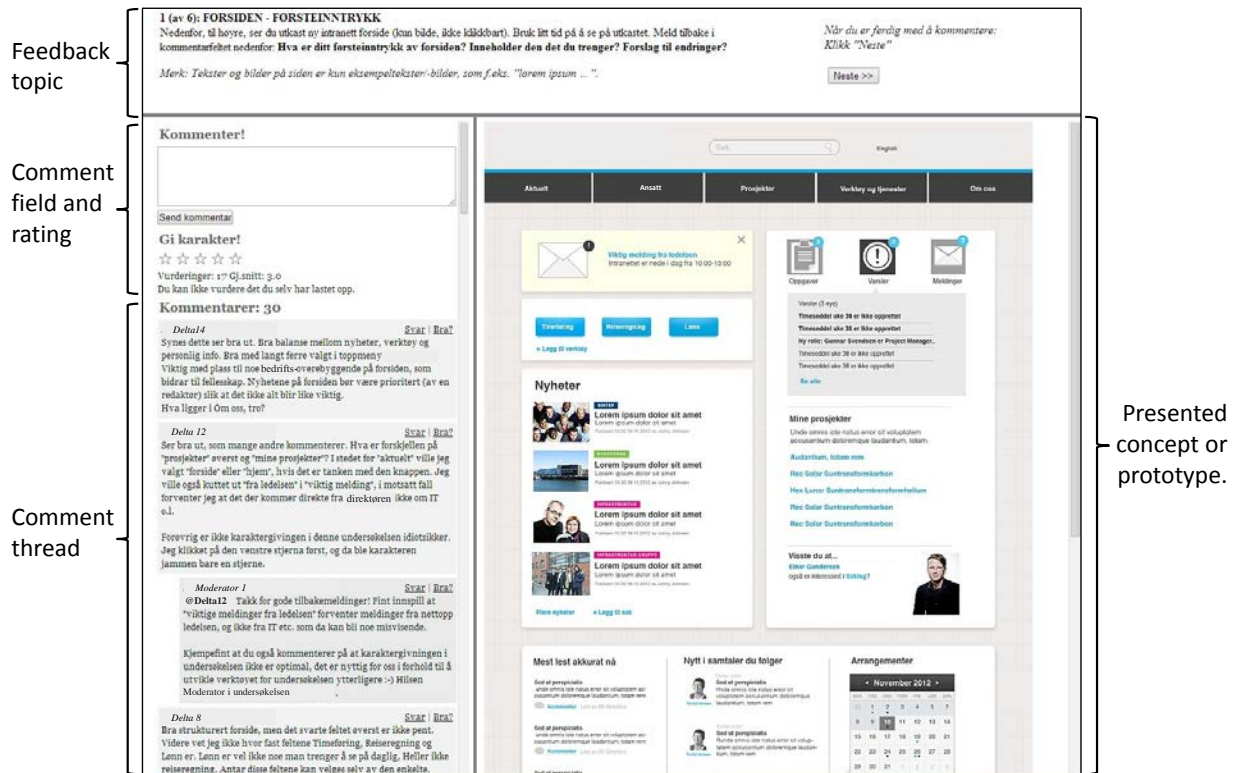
Feedback topic

1 (av 6): FORSIDEN - FØRSTEINNTRYKK
Nedenfor, til høyre, ser du utkast ny intranett forside (kun bilde, ikke klikkbart). Bruk litt tid på å se på utkastet. Meld tilbake i kommentarfeltet nedenfor: Hva er ditt førsteinntrykk av forsiden? Inneholder den det du trenger? Forslag til endringer?

Merk: Tekster og bilder på siden er kun eksempeltekster/-bilder, som f.eks. "lorem ipsum ...".

Når du er ferdig med å kommentere: Klikk "Neste"

Neste >>

Comment field and rating

Kommenter!

Send kommentar

Gi karakter!

☆☆☆☆☆

Vurderinger: 17 Gj.snitt: 3.0
Du kan ikke vurdere det du selv har lastet opp.

Comment thread

Kommentarer: 30

Delta14 Svar | Bra?
Synes dette ser bra ut. Bra balanse mellom nyheter, verktøy og personlig info. Bra med langt ferre valgt i toppmeny
Viktig med plass til noe bedrifts-overbyggende på forsiden, som bidrar til fellesskap. Nyhetene på forsiden bør være prioritert (av en redaktør) slik at det ikke alt blir like viktig.
Hva ligger i Om oss, tro?

Delta 12 Svar | Bra?
Ser bra ut, som mange andre kommenterer. Hva er forskjellen på "prosjekter" øverst og "mine prosjekter"? I stedet for "aktuelt" ville jeg valgt "forside" eller "hjem", hvis det er tanken med den knappen. Jeg ville også kuttet ut "fra ledelsen" i "viktig melding", i motsatt fall forventer jeg at det der kommer direkte fra direktøren ikke om IT e.l.

Forøvrig er ikke karaktergivingen i denne undersøkelsen idiotsikker. Jeg klikket på den venstre stjerna først, og da ble karakteren jammen bare en stjerne.

Moderator 1 Svar | Bra?
@Delta12 Takk for gode tilbakemeldinger! Fint innspill at "viktige meldinger fra ledelsen" forventer meldinger fra nettopp ledelsen, og ikke fra IT etc. som da kan bli noe misvisende.

Kjempefint at du også kommenterer på at karaktergivningen i undersøkelsen ikke er optimal, det er nyttig for oss i forhold til å utvikle verktøyet for undersøkelsen ytterligere :-) Hilsen Moderator i undersøkelsen

Delta 8 Svar | Bra?
Bra strukturert forside, men det svarte feltet øverst er ikke pent. Videre vet jeg ikke hvor fast feltene Timeføring, Reiseregning og Lønn er. Lønn er vel ikke noe man trenger å se på daglig, Heller ikke reiseregning. Antar disse feltene kan velges selv av den enkelte.

Søk
English
Aktuelt | Ansatt | Prosjekter | Verktøy og tjenester | Om oss

Viktig melding fra ledelsen
Intranettet er nede i dag fra 10:00-13:00

Oppgaver | Varsler | Meldinger
Varsler (3 nye)
Timeseddel uke 38 er ikke opprettet
Timeseddel uke 38 er ikke opprettet
Ny rolle: Gunnar Svendsen er Project Manager..
Timeseddel uke 38 er ikke opprettet
Timeseddel uke 38 er ikke opprettet
Se alle

Timeføring | Reiseregning | Lønn
+ Legg til verktøy

Nyheter
Lorem ipsum dolor sit amet
Lorem ipsum dolor sit amet
Lorem ipsum dolor sit amet
Lorem ipsum dolor sit amet
Flere nyheter | + Legg til sak

Mine prosjekter
Unde omnis iste natus error sit voluptatem accusantium doloremque laudantium, totam.
Audantium, totam rem
Rec Solar Suntransformerbon
Hes Lunar Suntransformerhelium
Rec Solar Suntransformerbon
Rec Solar Suntransformerbon

Visste du at...
Einar Gundersen
også er interessert i Sailing?

Mest lest akkurat nå
Nytt i samtaler du følger
Arrangementer
November 2012

Presented concept or prototype.